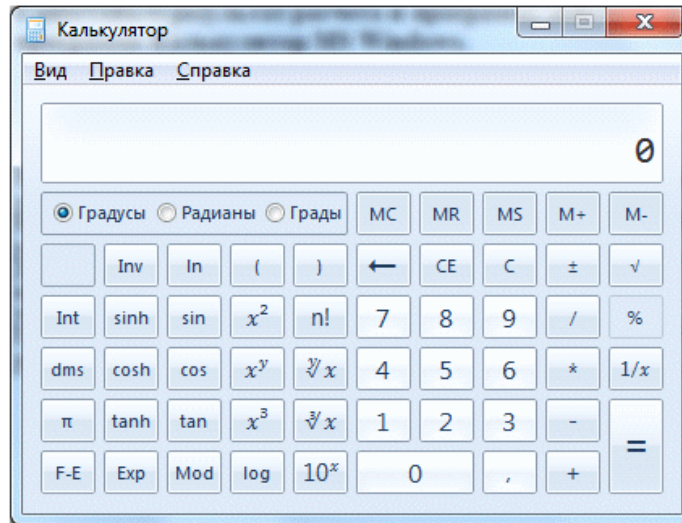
Калькулятор

Вид Правка Справка

0

Градусы Радианы Грады MC MR MS M+ M-

Inv ln ( ) ← CE C ± √

Int sinh sin $x^2$ n! 7 8 9 / %

dms cosh cos $x^y$ $\sqrt[y]{x}$ 4 5 6 * 1/$x$

π tanh tan $x^3$ $\sqrt[3]{x}$ 1 2 3 - =

F-E Exp Mod log $10^x$ 0 , +